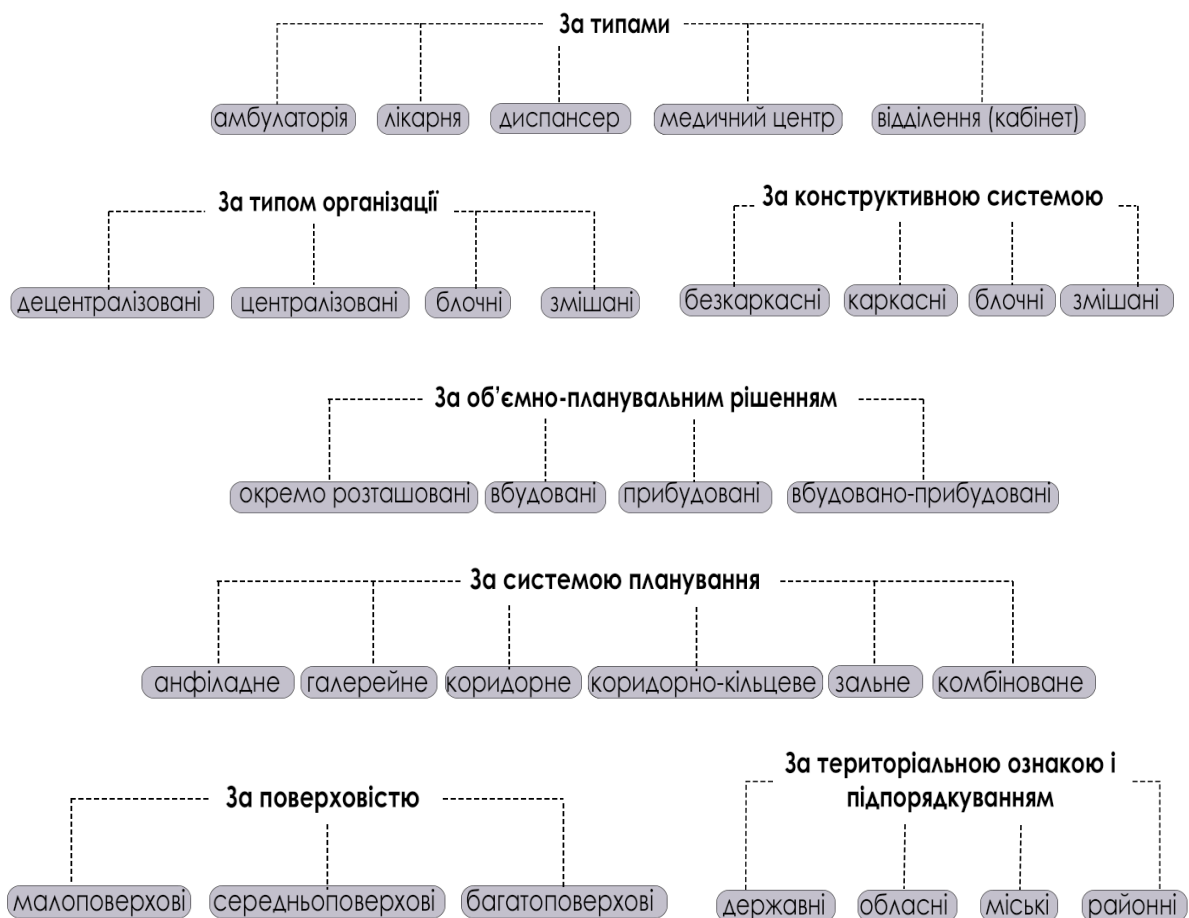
За типами

амбулаторія
лікарня
диспансер
медичний центр
відділення (кабінет)

За типом організації

децентралізовані
централізовані
блочні
змішані

За конструктивною системою

безкаркасні
каркасні
блочні
змішані

За об'ємно-планувальним рішенням

окремо розташовані
вбудовані
прибудовані
вбудовано-прибудовані

За системою планування

анфіладне
галерейне
коридорне
коридорно-кільцеве
зальне
комбіноване

За поверховістю

малоповерхові
середньоповерхові
багатоповерхові

За територіальною ознакою і підпорядкуванням

державні
обласні
міські
районні